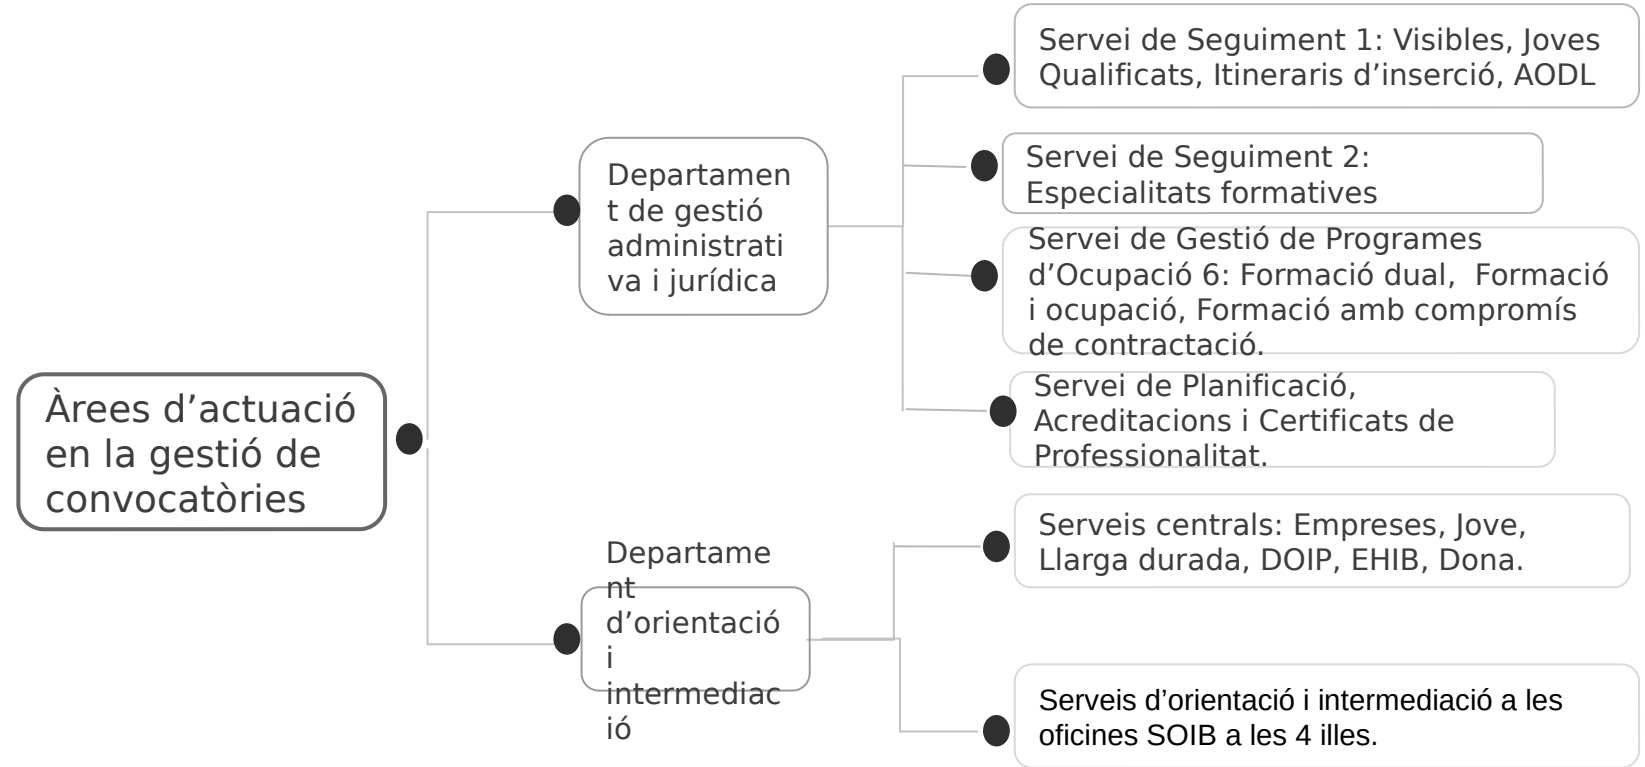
Àrees d'actuació en la gestió de convocatòries

Departament de gestió administrativa i jurídica

Servei de Seguiment 1: Visibles, Joves Qualificats, Itineraris d'inserció, AODL

Servei de Seguiment 2: Especialitats formatives

Servei de Gestió de Programes d'Ocupació 6: Formació dual, Formació i ocupació, Formació amb compromís de contractació.

Servei de Planificació, Acreditacions i Certificats de Professionalitat.

Departament d'orientació i intermediació

Serveis centrals: Empreses, Jove, Llarga durada, DOIP, EHIB, Dona.

Serveis d'orientació i intermediació a les oficines SOIB a les 4 illes.